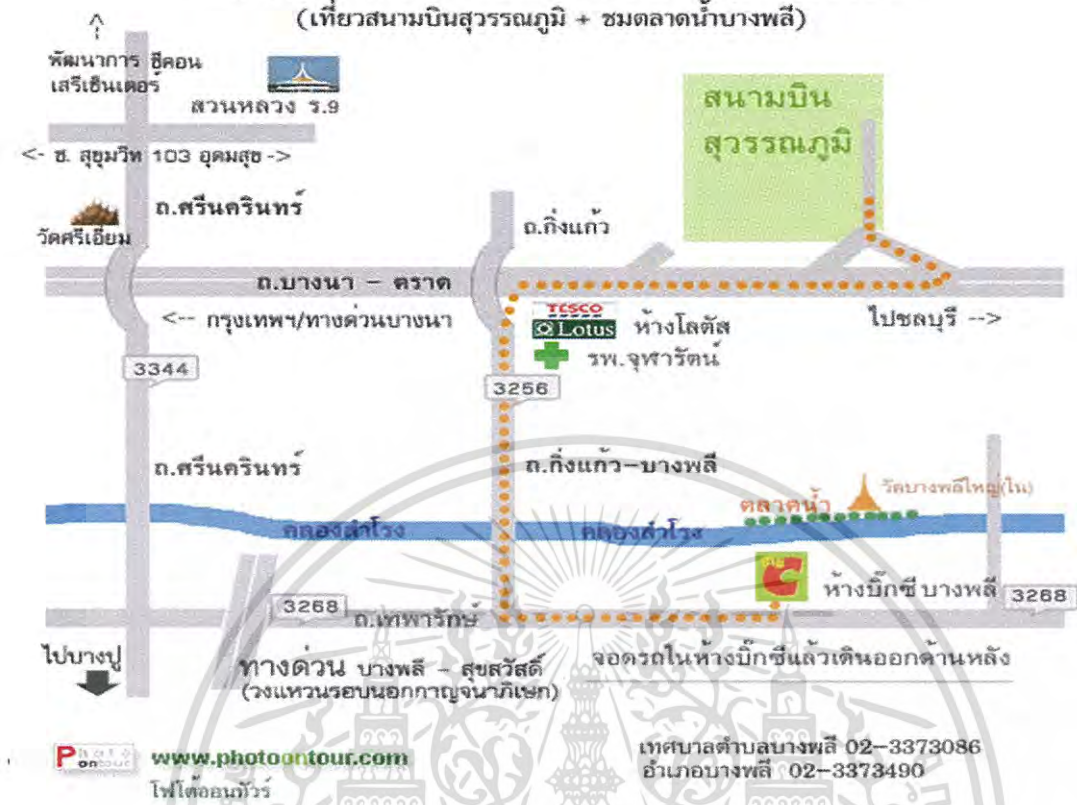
(เที่ยวสนามบินสุวรรณภูมิ + ชมตลาดน้ำบางพลี)

พัฒนาการ ซีคอน เสรีเซ็นเตอร์

สวนหลวง ร.9

สนามบิน สุวรรณภูมิ

<- ซ. สุขุมวิท 103 อุดมสุข ->

ถ.ศรีนครินทร์

วัดศรีเอี่ยม

ถ.กิ่งแก้ว

ถ.บางนา – ตราด

TESCO Lotus ห้างโลตัส

<-- กรุงเทพฯ/ทางด่วนบางนา

ไปชลบุรี -->

รพ.จุฬารัตน์

3344

3256

ถ.ศรีนครินทร์

ถ.กิ่งแก้ว–บางพลี

วัดบางพลีใหญ่(ใน)

ตลาดน้ำ

คลองสำโรง

คลองสำโรง

ห้างบิ๊กซี บางพลี

3268

3268

ถ.เทพารักษ์

ไปบางปู

ทางด่วน บางพลี – สุขสวัสดิ์ (วงแหวนรอบนอกกาญจนาภิเษก)

จอดรถในห้างบิ๊กซีแล้วเดินออกด้านหลัง

Photo ontour www.photoontour.com โฟโต้ออนทัวร์

เทศบาลตำบลบางพลี 02-3373086
อำเภอบางพลี 02-3373490